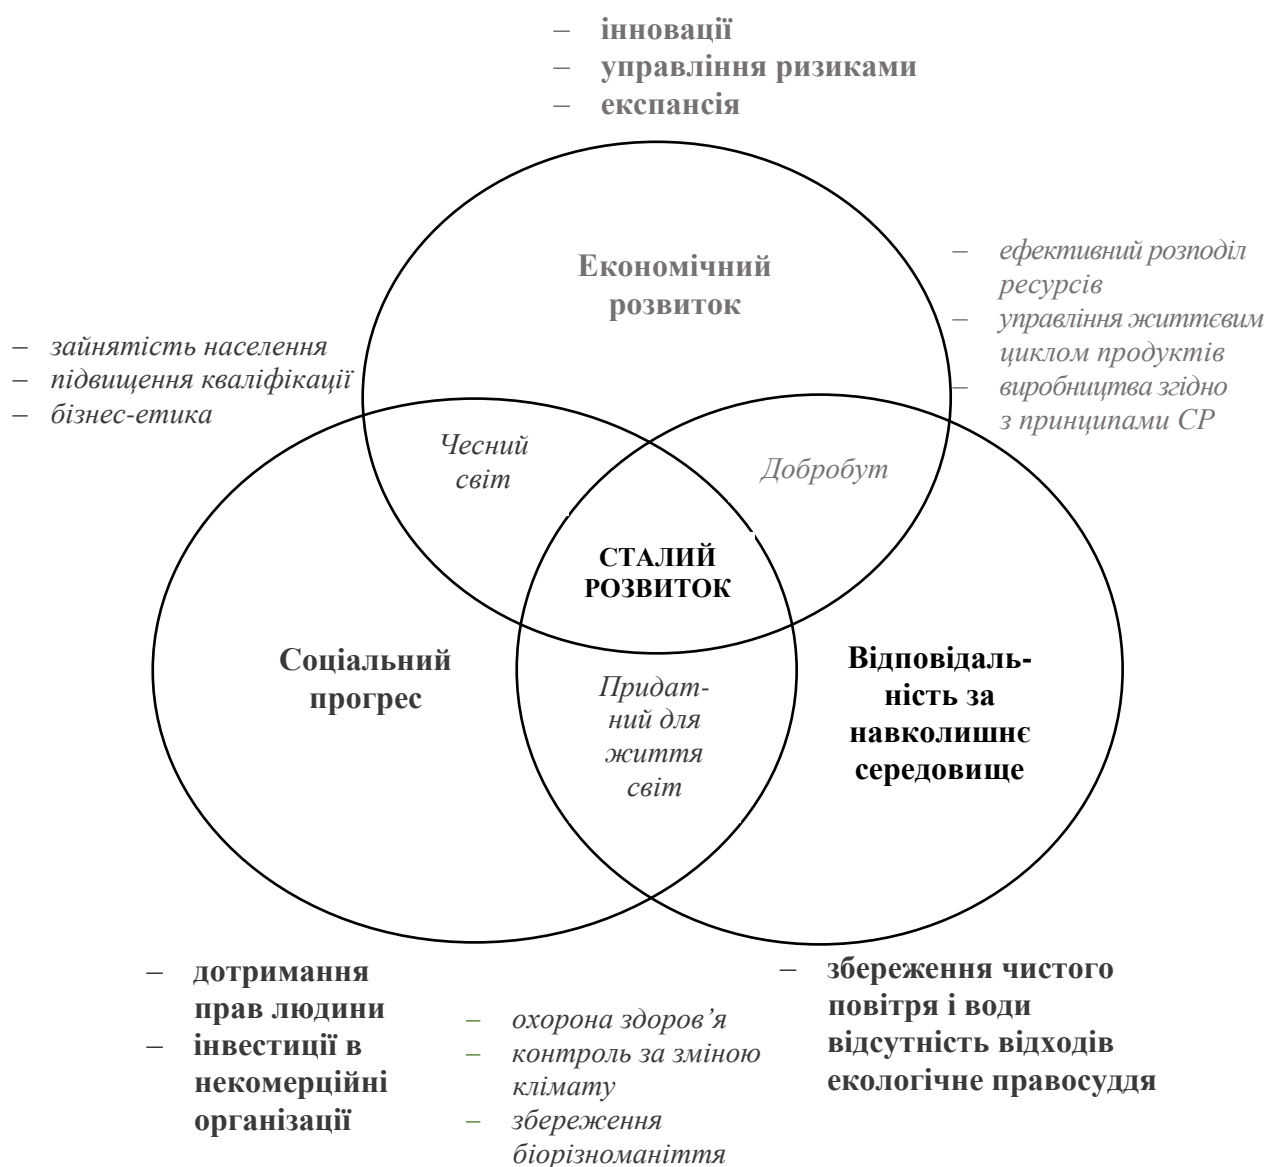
– інновації
– управління ризиками
– експансія

Економічний розвиток

– ефективний розподіл ресурсів
– управління життєвим циклом продуктів
– виробництва згідно з принципами СР

– зайнятість населення
– підвищення кваліфікації
– бізнес-етика

Чесний світ

Добробут

СТАЛИЙ РОЗВИТОК

Соціальний прогрес

Придатний для життя світ

Відповідальність за навколишнє середовище

– дотримання прав людини
– інвестиції в некомерційні організації

– охорона здоров'я
– контроль за зміною клімату
– збереження біорізноманіття

– збереження чистого повітря і води відсутність відходів екологічне правосуддя